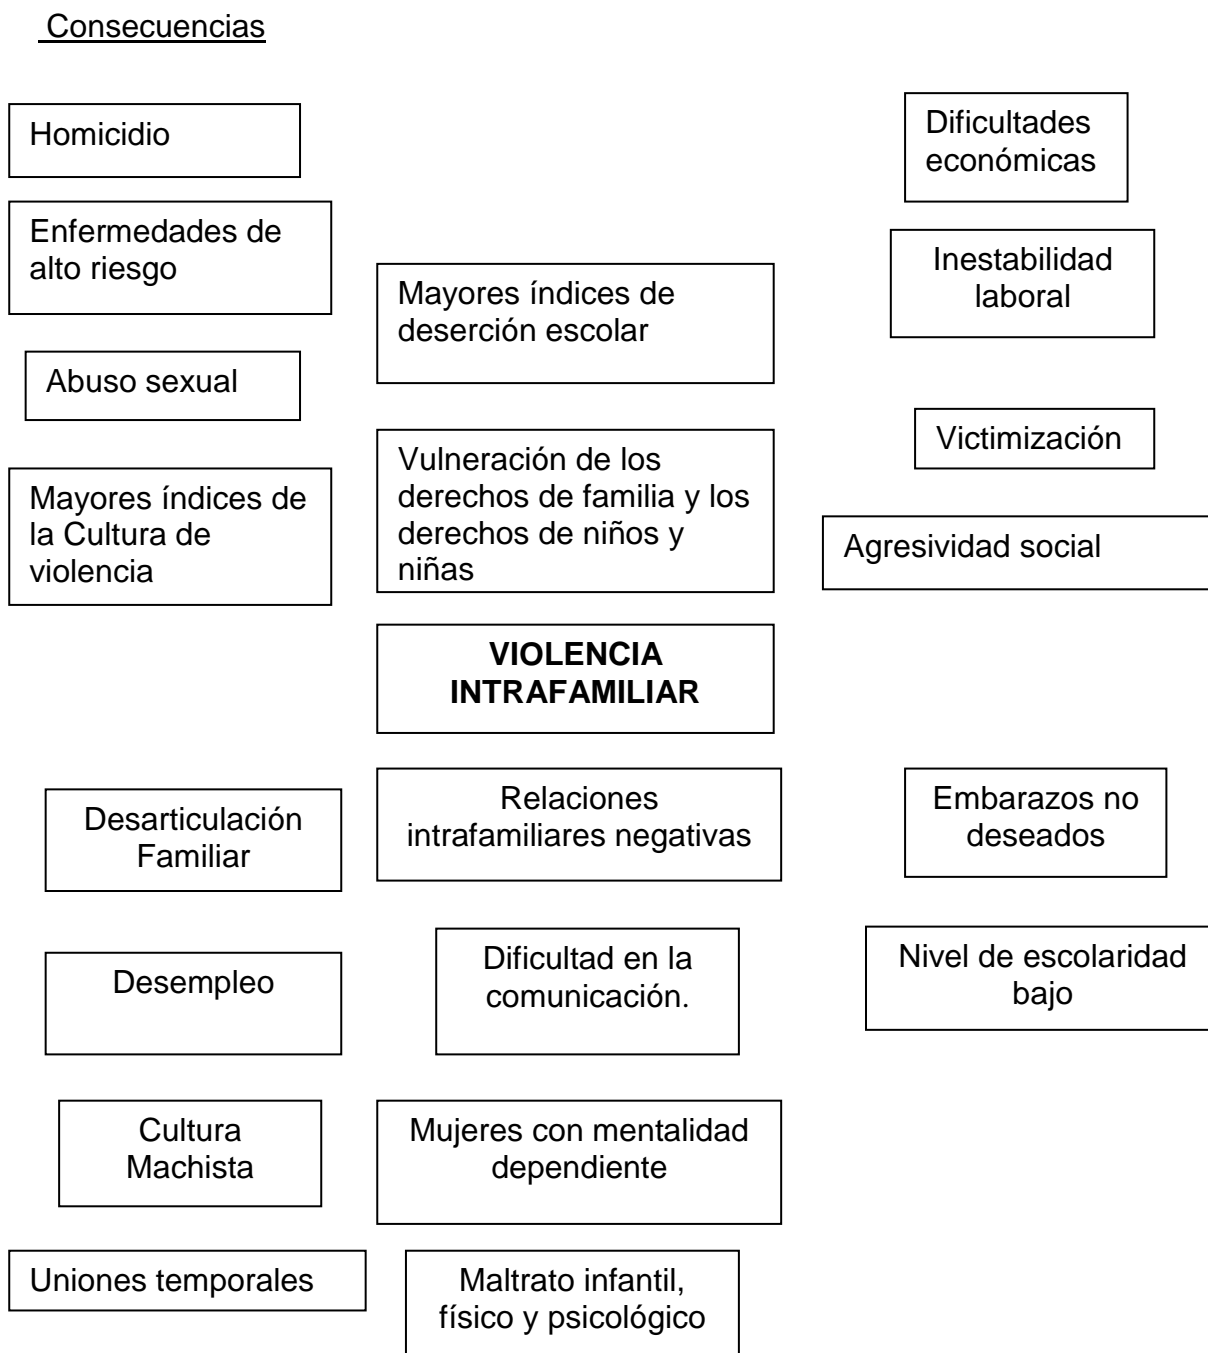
Consecuencias

Homicidio

Dificultades económicas

Enfermedades de alto riesgo

Mayores índices de deserción escolar

Inestabilidad laboral

Abuso sexual

Victimización

Mayores índices de la Cultura de violencia

Vulneración de los derechos de familia y los derechos de niños y niñas

Agresividad social

**VIOLENCIA INTRAFAMILIAR**

Desarticulación Familiar

Relaciones intrafamiliares negativas

Embarazos no deseados

Desempleo

Dificultad en la comunicación.

Nivel de escolaridad bajo

Cultura Machista

Mujeres con mentalidad dependiente

Uniones temporales

Maltrato infantil, físico y psicológico